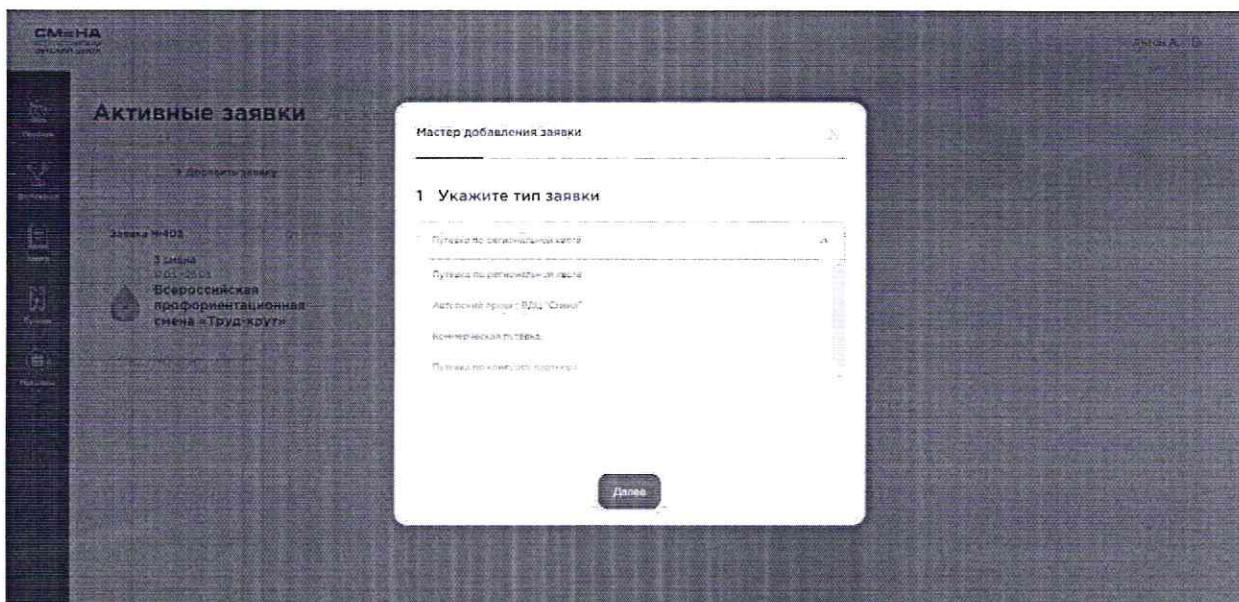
СМЕНА
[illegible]

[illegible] А. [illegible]

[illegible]
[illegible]
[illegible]
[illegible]
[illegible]

Активные заявки

+ Добавить заявку

Заявка №403
3 смена
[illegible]
Всероссийская профориентационная смена «Труд-крут»

Мастер добавления заявки

1 Укажите тип заявки

Путевка по региональной квоте

Путевка по региональной квоте
Авторский проект ВДЦ "Смена"
Коммерческая путевка
Путевка по конкурсу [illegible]

Далее